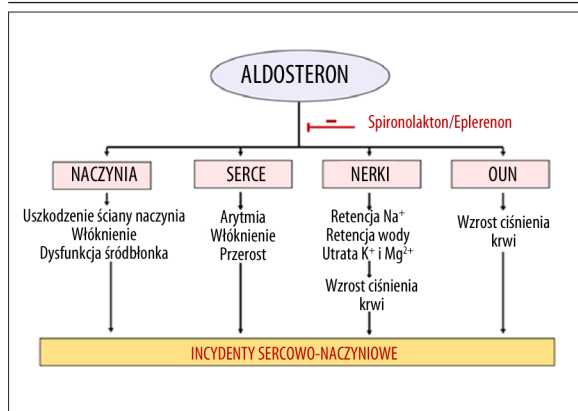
ALDOSTERON

–

Spironolakton/Eplerenon

NACZYNIA

Uszkodzenie ściany naczynia
Włóknienie
Dysfunkcja śródbłonka

SERCE

Arytmia
Włóknienie
Przerost

NERKI

Retencja $Na^+$
Retencja wody
Utrata $K^+$ i $Mg^{2+}$

Wzrost ciśnienia krwi

OUN

Wzrost ciśnienia krwi

INCYDENTY SERCOWO-NACZYNIOWE